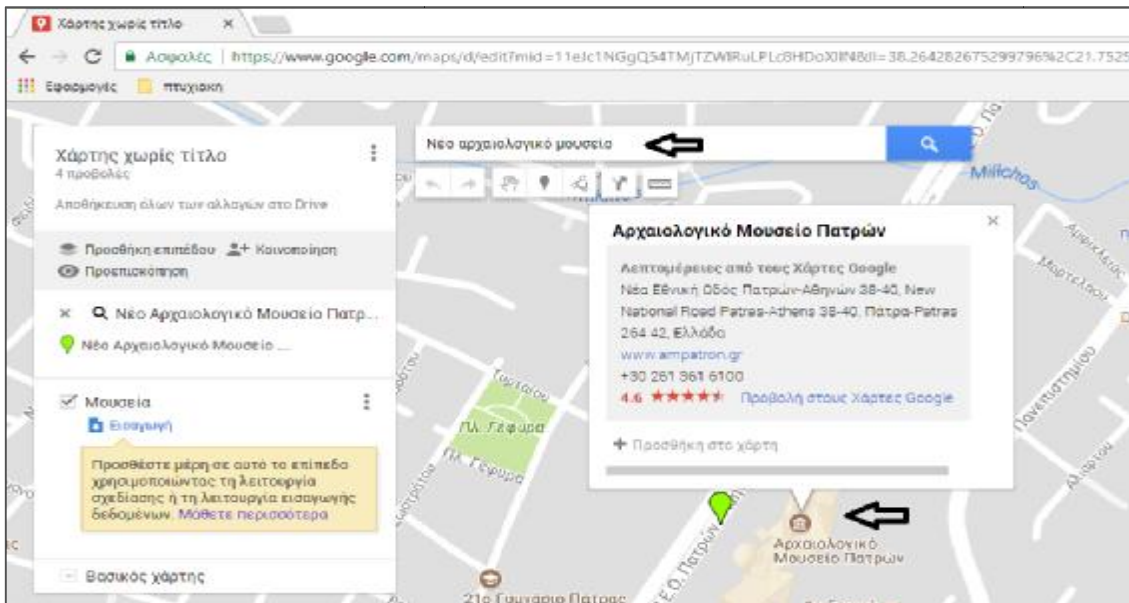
Χάρτης χωρίς τίτλο ×

Ασφαλές | https://www.google.com/maps/d/edit?mid=11eJc1NGgQ54TMjTZWlRuLPLc8HDoX8N8&ll=38.26428267529979​6%2C21.7525

Εφαρμογές πτυχιακη

Χάρτης χωρίς τίτλο
4 προβολές

Αποθήκευση όλων των αλλαγών στο Drive

Προσθήκη επιπέδου Κοινοποίηση
Προεπισκόπηση

× Νέο Αρχαιολογικό Μουσείο Πατρ...

Νέο Αρχαιολογικό Μουσείο ...

Μουσεία
Εισαγωγή

Προσθέστε μέρη σε αυτό το επίπεδο χρησιμοποιώντας τη λειτουργία σχεδίασης ή τη λειτουργία εισαγωγής δεδομένων. Μάθετε περισσότερα

Βασικός χάρτης

Νεο αρχαιολογικό μουσειο

Αρχαιολογικό Μουσείο Πατρών

Λεπτομέρειες από τους Χάρτες Google
Νέα Εθνική Οδός Πατρών-Αθηνών 38-40, New National Road Patras-Athens 38-40, Πάτρα-Patras 264 42, Ελλάδα
www.ampatron.gr
+30 261 361 6100
4.6 ★★★★★ Προβολή στους Χάρτες Google

Προσθήκη στο χάρτη

Αρχαιολογικό Μουσείο Πατρών

Πλ. Γέφυρα
Πλ. Γέφυρα
Milichos
Πατρών
21ο Γυμνάσιο Πάτρας